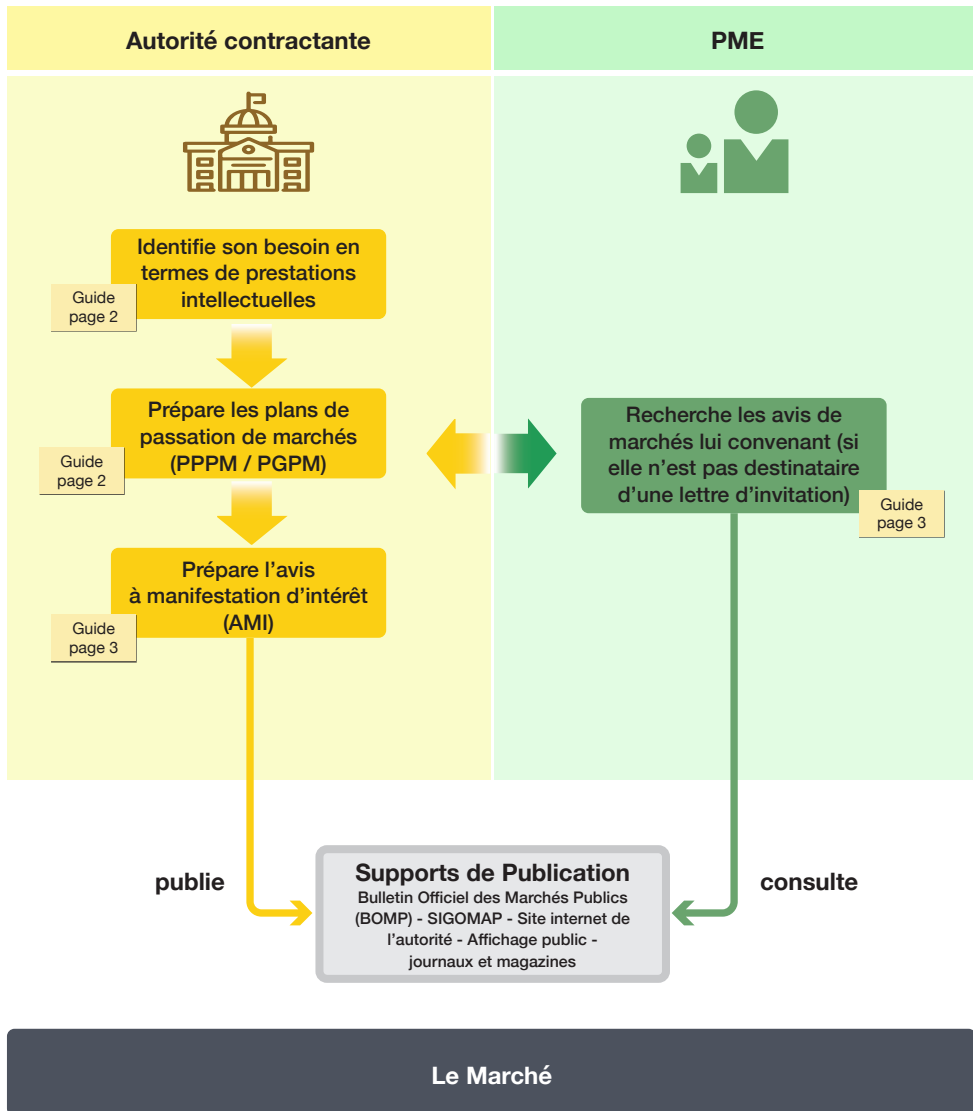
Autorité contractante

PME

Identifie son besoin en termes de prestations intellectuelles

Guide page 2

Prépare les plans de passation de marchés (PPPM / PGPM)

Guide page 2

Prépare l'avis à manifestation d'intérêt (AMI)

Guide page 3

Recherche les avis de marchés lui convenant (si elle n'est pas destinataire d'une lettre d'invitation)

Guide page 3

publie

Supports de Publication
Bulletin Officiel des Marchés Publics (BOMP) - SIGOMAP - Site internet de l'autorité - Affichage public - journaux et magazines

consulte

Le Marché